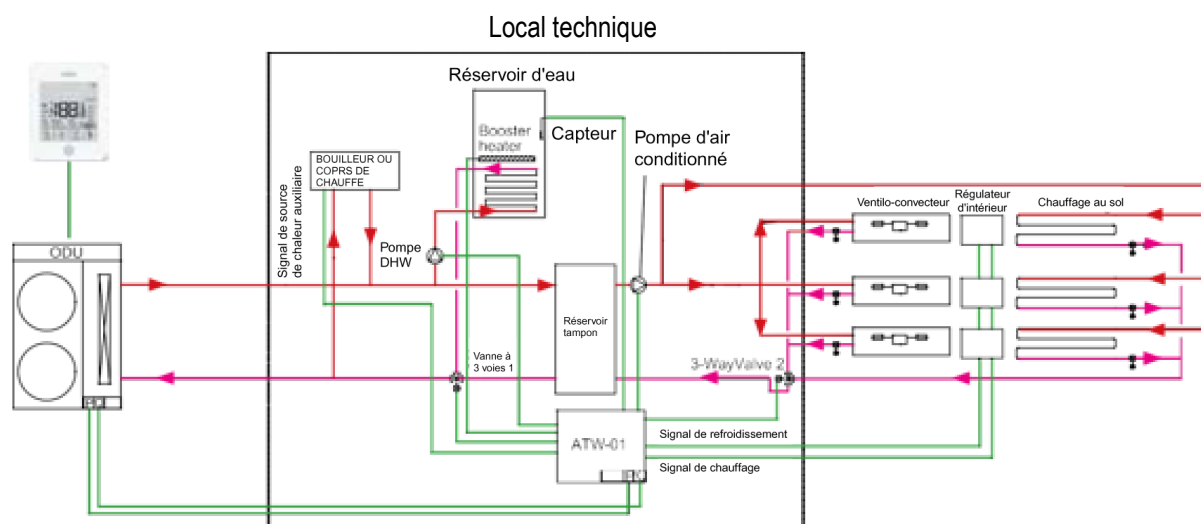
Local technique

Réservoir d'eau

Booster heater

Capteur

Pompe d'air conditionné

BOUILLEUR OU COPRS DE CHAUFFE

Signal de source de chaleur auxiliaire

Pompe DHW

ODU

Réservoir tampon

Ventilo-convecteur

Régulateur d'intérieur

Chauffage au sol

Vanne à 3 voies 1

3-WayValve 2

ATW-01

Signal de refroidissement

Signal de chauffage